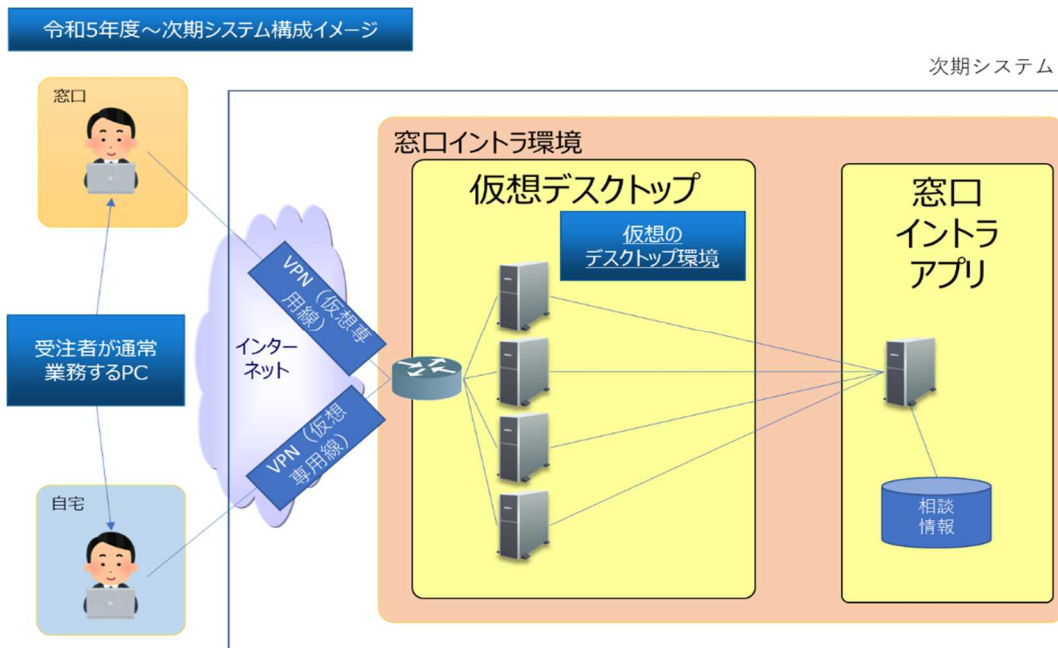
令和5年度～次期システム構成イメージ

次期システム

窓口

受注者が通常業務するPC

自宅

インターネット

VPN（仮想専用線）

VPN（仮想専用線）

窓口イントラ環境

仮想デスクトップ

仮想のデスクトップ環境

窓口イントラアプリ

相談情報